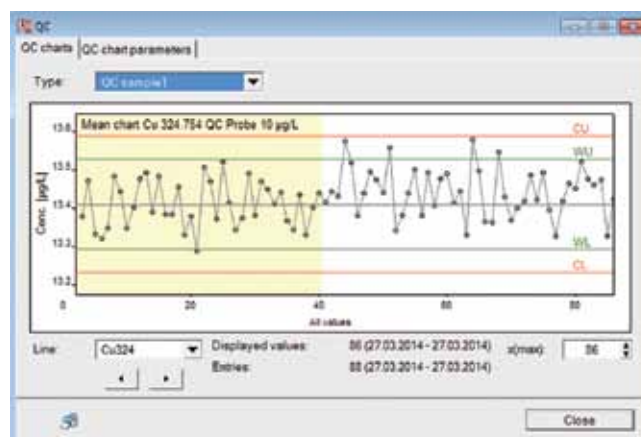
QC

QC charts | QC chart parameters

Type: QC sample1

Mean chart Cu 324.754 QC Probe 10 µg/L

13.6
13.5
13.4
13.3
13.2

Conc. [µg/L]

CU
WU
WL
CL

0
20
40
60
80

All values

Line: Cu324
Displayed values: 86 (27.03.2014 - 27.03.2014)
Entries: 88 (27.03.2014 - 27.03.2014)
x(max): 86

Close